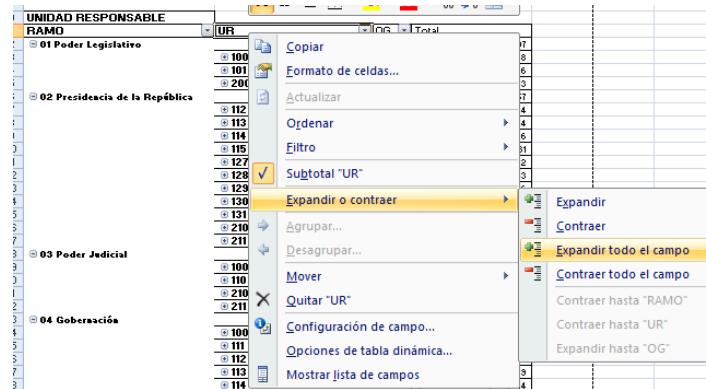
UNIDAD RESPONSABLE
RAMO
UR
OG
Total
01 Poder Legislativo
100
101
200
02 Presidencia de la República
112
113
114
115
127
128
129
130
131
210
211
03 Poder Judicial
100
110
210
211
04 Gobernación
100
111
112
113
114

Copiar
Formato de celdas...
Actualizar
Ordenar
Filtro
Subtotal "UR"
Expandir o contraer
Agrupar...
Desagrupar...
Mover
Quitar "UR"
Configuración de campo...
Opciones de tabla dinámica...
Mostrar lista de campos

Expandir
Contraer
Expandir todo el campo
Contraer todo el campo
Contraer hasta "RAMO"
Contraer hasta "UR"
Expandir hasta "OG"